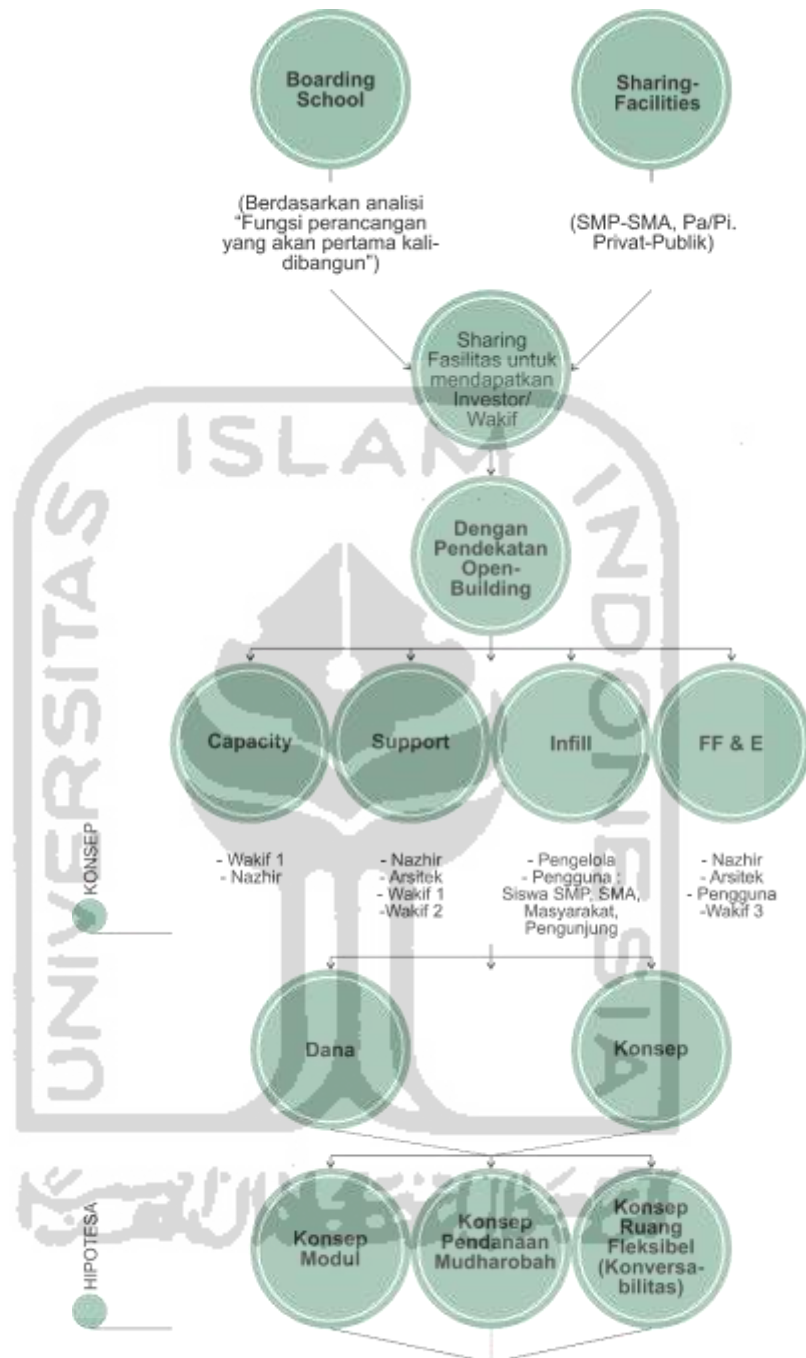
Boarding School

Sharing-Facilities

(Berdasarkan analisi "Fungsi perancangan yang akan pertama kali-dibangun")

(SMP-SMA, Pa/Pi. Privat-Publik)

Sharing Fasilitas untuk mendapatkan Investor/ Wakif

ISLAM

Dengan Pendekatan Open-Building

UNIVERSITAS

INDONESIA

Capacity

Support

Infill

FF & E

KONSEP

- Wakif 1
- Nazhir

- Nazhir
- Arsitek
- Wakif 1
-Wakif 2

- Pengelola
- Pengguna ; Siswa SMP, SMA, Masyarakat, Pengunjung

- Nazhir
- Arsitek
- Pengguna
-Wakif 3

Dana

Konsep

HIPOTESA

Konsep Modul

Konsep Pendanaan Mudharobah

Konsep Ruang Fleksibel (Konversa-bilitas)